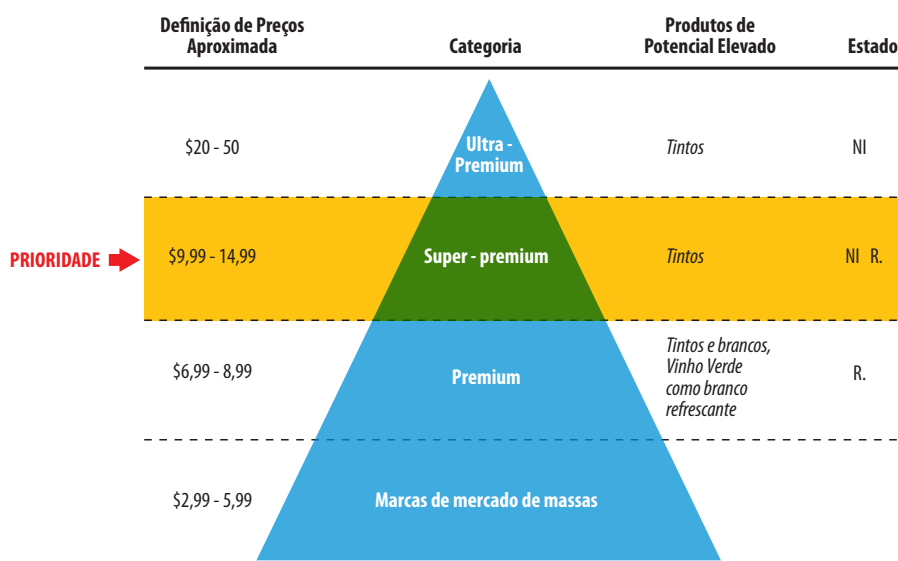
| Definição de Preços Aproximada | Categoria | Produtos de Potencial Elevado | Estado |
|---|---|---|---|
| \$20 - 50 | Ultra - Premium | Tintos | NI |
| \$9,99 - 14,99 | Super - premium | Tintos | NI R. |
| \$6,99 - 8,99 | Premium | Tintos e brancos, Vinho Verde como branco refrescante | R. |
| \$2,99 - 5,99 | Marcas de mercado de massas | | |

PRIORIDADE